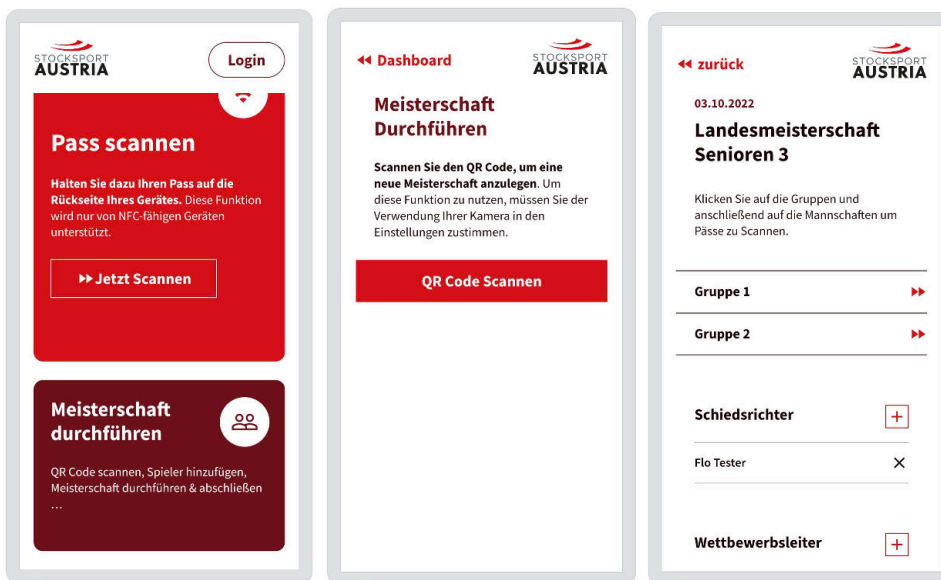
STOCKSPORT AUSTRIA

Login

Pass scannen

**Halten Sie dazu Ihren Pass auf die Rückseite Ihres Gerätes.** Diese Funktion wird nur von NFC-fähigen Geräten unterstützt.

Jetzt Scannen

Meisterschaft durchführen

QR Code scannen, Spieler hinzufügen, Meisterschaft durchführen & abschließen …

Dashboard

STOCKSPORT AUSTRIA

Meisterschaft Durchführen

**Scannen Sie den QR Code, um eine neue Meisterschaft anzulegen.** Um diese Funktion zu nutzen, müssen Sie der Verwendung Ihrer Kamera in den Einstellungen zustimmen.

QR Code Scannen

zurück

STOCKSPORT AUSTRIA

03.10.2022

Landesmeisterschaft Senioren 3

Klicken Sie auf die Gruppen und anschließend auf die Mannschaften um Pässe zu Scannen.

Gruppe 1

Gruppe 2

Schiedsrichter

Flo Tester

Wettbewerbsleiter